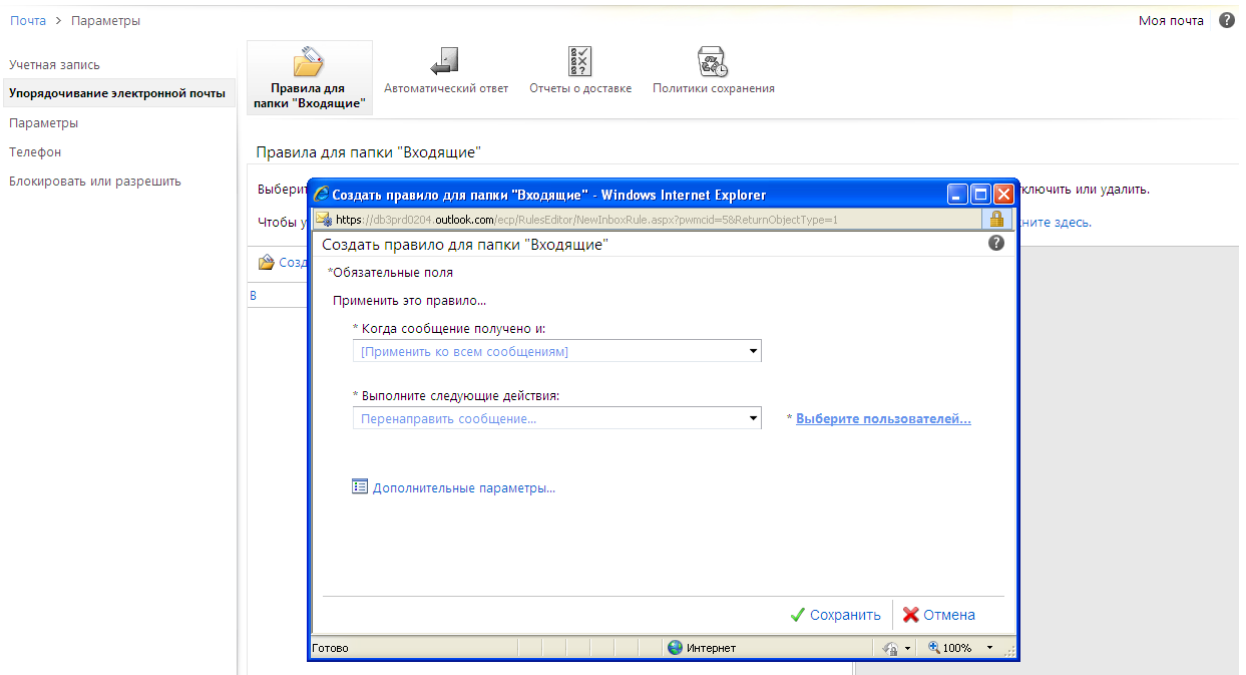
Почта > Параметры

Моя почта ?

Учетная запись
Упорядочивание электронной почты
Параметры
Телефон
Блокировать или разрешить

Правила для папки "Входящие"
Автоматический ответ
Отчеты о доставке
Политики сохранения

Правила для папки "Входящие"

Выберит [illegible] ключить или удалить.

Чтобы у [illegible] ните здесь.

Созд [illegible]

В

Создать правило для папки "Входящие" - Windows Internet Explorer

https://db3prd0204.outlook.com/ecp/RulesEditor/NewInboxRule.aspx?pwmcid=5&ReturnObjectType=1

Создать правило для папки "Входящие"

*Обязательные поля

Применить это правило...

* Когда сообщение получено и:

[Применить ко всем сообщениям]

* Выполните следующие действия:

Перенаправить сообщение...

* Выберите пользователей...

Дополнительные параметры...

Сохранить
Отмена

Готово
Интернет
100%